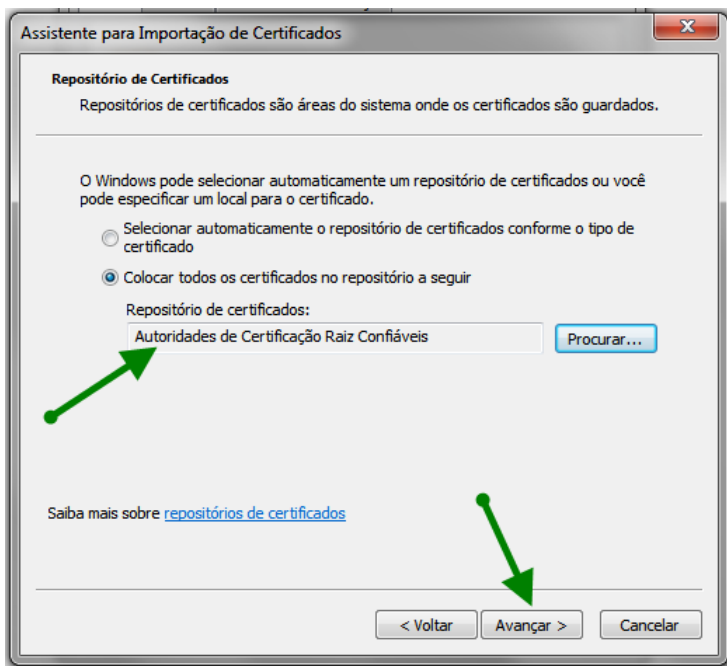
Assistente para Importação de Certificados

Repositório de Certificados
Repositórios de certificados são áreas do sistema onde os certificados são guardados.

O Windows pode selecionar automaticamente um repositório de certificados ou você pode especificar um local para o certificado.

Selecionar automaticamente o repositório de certificados conforme o tipo de certificado

Colocar todos os certificados no repositório a seguir

Repositório de certificados:

Autoridades de Certificação Raiz Confiáveis

Procurar...

Saiba mais sobre repositórios de certificados

< Voltar

Avançar >

Cancelar